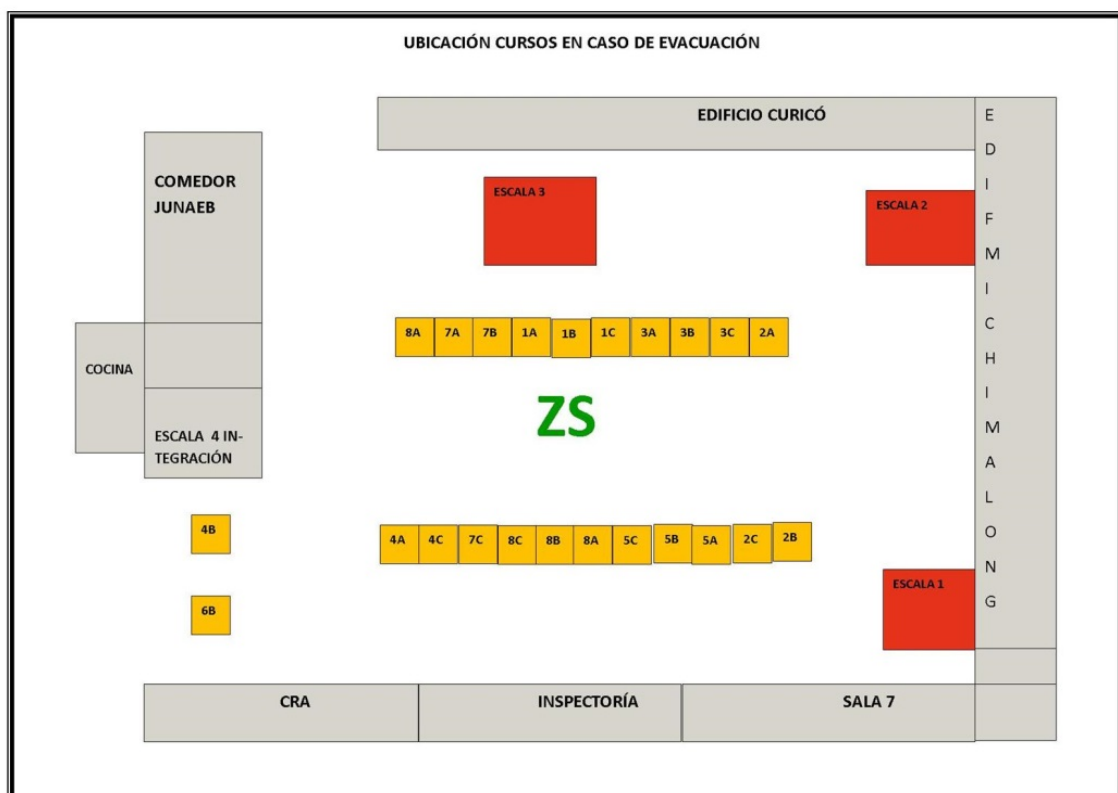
UBICACIÓN CURSOS EN CASO DE EVACUACIÓN

EDIFICIO CURICÓ

E
D
I
F
M
I
C
H
I
M
A
L
O
N
G

COMEDOR JUNAEB

ESCALA 3

ESCALA 2

8A 7A 7B 1A 1B 1C 3A 3B 3C 2A

COCINA

ZS

ESCALA 4 INTEGRACIÓN

4B

4A 4C 7C 8C 8B 8A 5C 5B 5A 2C 2B

ESCALA 1

6B

CRA

INSPECTORÍA

SALA 7